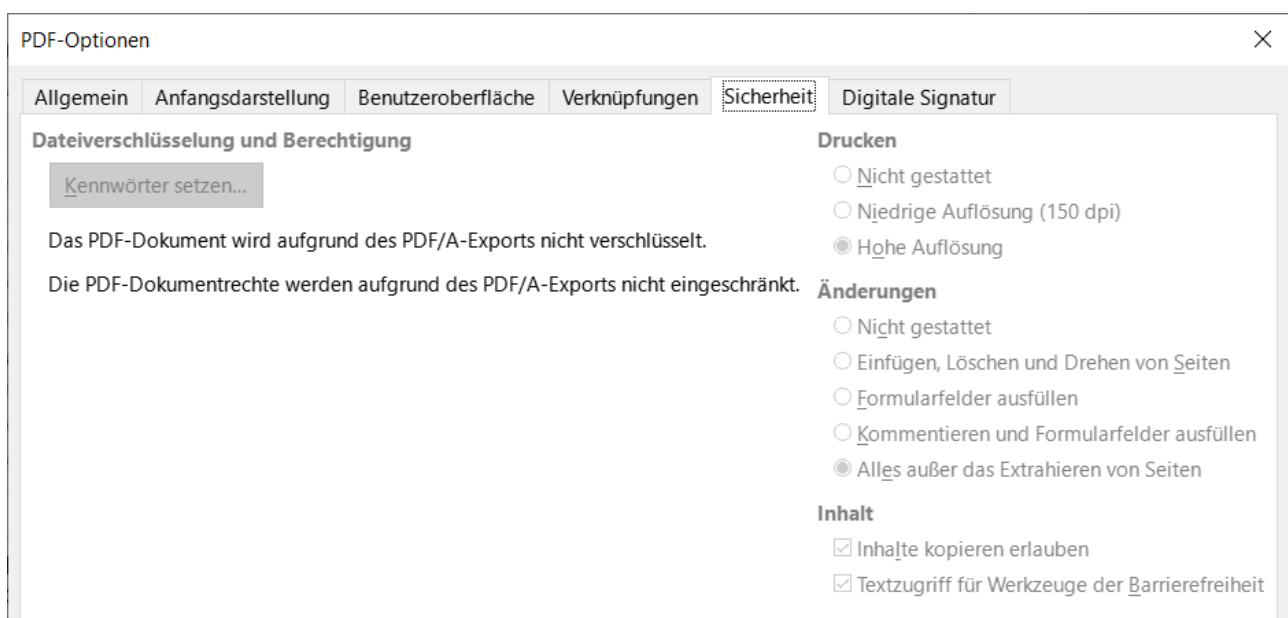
PDF-Optionen

×

Allgemein | Anfangsdarstellung | Benutzeroberfläche | Verknüpfungen | Sicherheit | Digitale Signatur

Dateiverschlüsselung und Berechtigung

Kennwörter setzen...

Das PDF-Dokument wird aufgrund des PDF/A-Exports nicht verschlüsselt.

Die PDF-Dokumentrechte werden aufgrund des PDF/A-Exports nicht eingeschränkt.

Drucken

Nicht gestattet

Niedrige Auflösung (150 dpi)

Hohe Auflösung

Änderungen

Nicht gestattet

Einfügen, Löschen und Drehen von Seiten

Formularfelder ausfüllen

Kommentieren und Formularfelder ausfüllen

Alles außer das Extrahieren von Seiten

Inhalt

Inhalte kopieren erlauben

Textzugriff für Werkzeuge der Barrierefreiheit